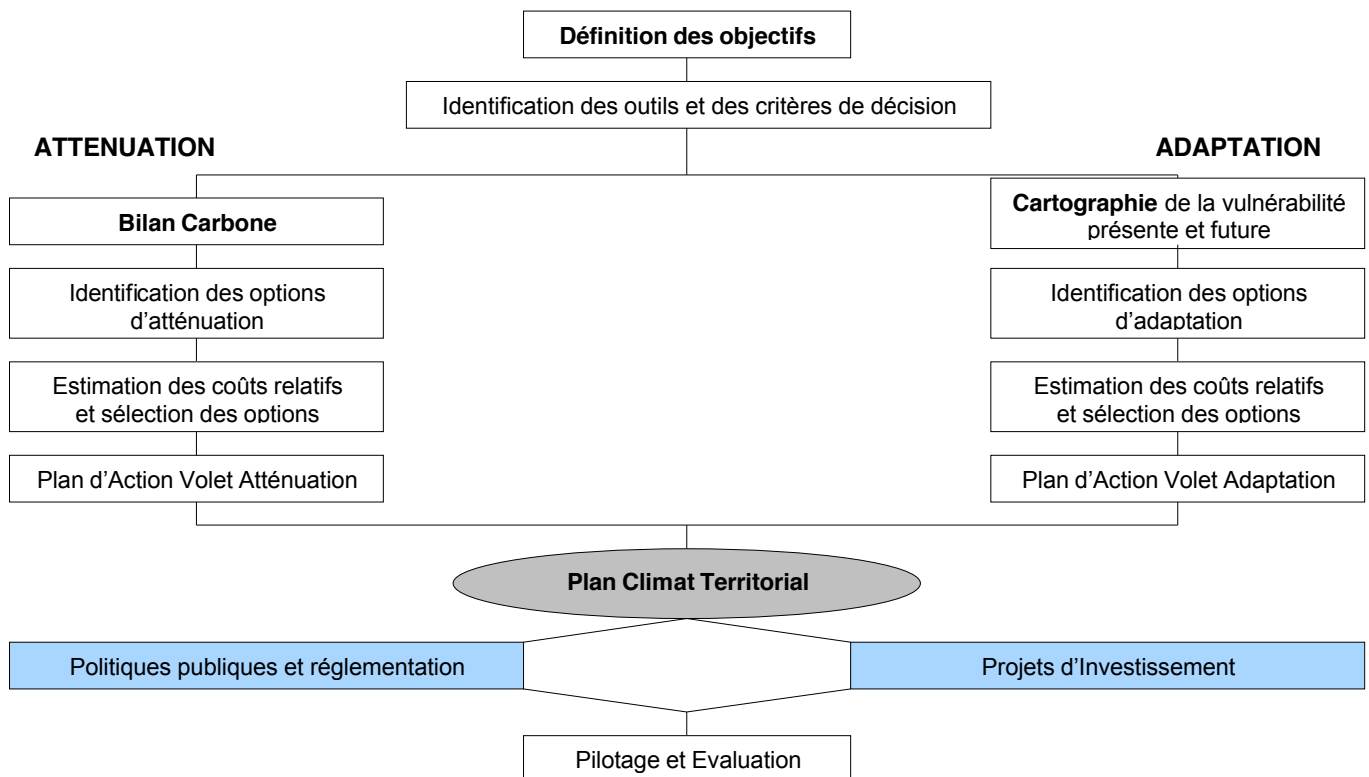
Définition des objectifs

Identification des outils et des critères de décision

ATTENUATION

Bilan Carbone

Identification des options d'atténuation

Estimation des coûts relatifs et sélection des options

Plan d'Action Volet Atténuation

ADAPTATION

Cartographie de la vulnérabilité présente et future

Identification des options d'adaptation

Estimation des coûts relatifs et sélection des options

Plan d'Action Volet Adaptation

Plan Climat Territorial

Politiques publiques et réglementation

Projets d'Investissement

Pilotage et Evaluation